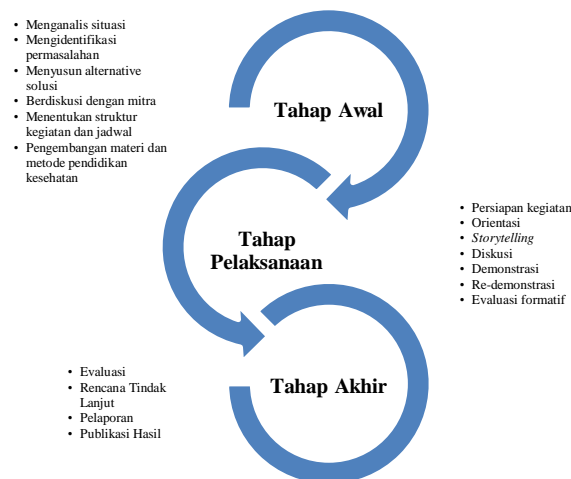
- Menganalis situasi
- Mengidentifikasi permasalahan
- Menyusun alternative solusi
- Berdiskusi dengan mitra
- Menentukan struktur kegiatan dan jadwal
- Pengembangan materi dan metode pendidikan kesehatan

Tahap Awal

Tahap Pelaksanaan

- Persiapan kegiatan
- Orientasi
- *Storytelling*
- Diskusi
- Demonstrasi
- Re-demonstrasi
- Evaluasi formatif

- Evaluasi
- Rencana Tindak Lanjut
- Pelaporan
- Publikasi Hasil

Tahap Akhir